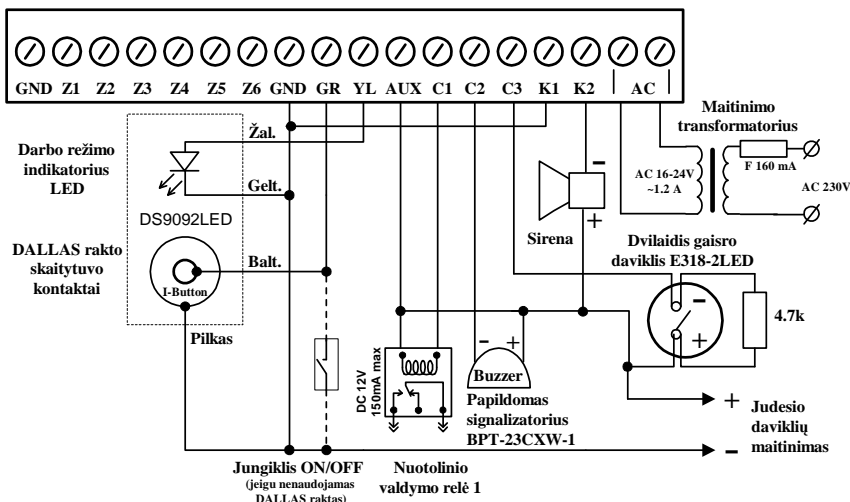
GND Z1 Z2 Z3 Z4 Z5 Z6 GND GR YL AUX C1 C2 C3 K1 K2 AC

Maitinimo transformatorius

Žal.

Darbo režimo indikatorius LED

Gelt.

AC 16-24V ~1.2 A

F 160 mA

AC 230V

DS9092LED

Sirena

DALLAS rakto skaitytuvo kontaktai

Balt.

I-Button

Dvilaidis gaisro daviklis E318-2LED

4.7k

Pilkas

DC 12V 150mA max

Buzzer

Papildomas signalizatorius BPT-23CXW-1

Judesio daviklių maitinimas

Jungiklis ON/OFF (jeigu nenaudojamas DALLAS raktas)

Nuotolinio valdymo relė 1